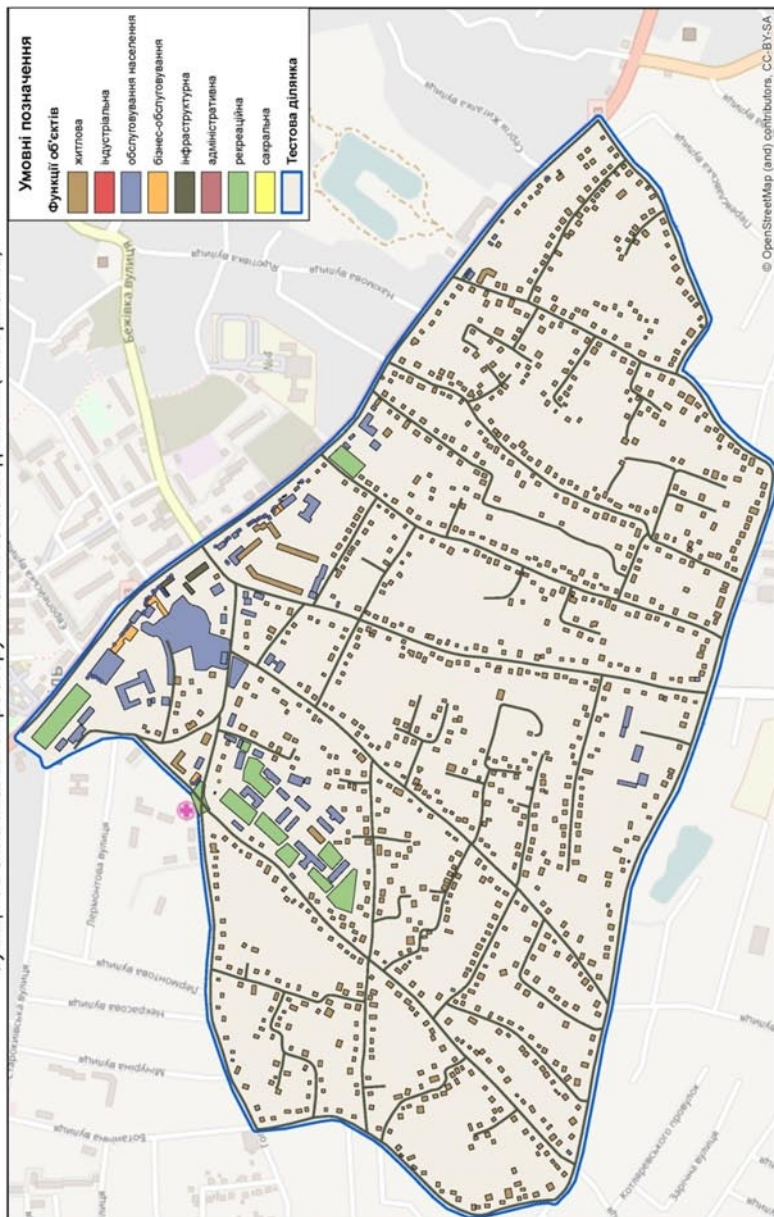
Умовні позначення
Функції об'єктів
житлова
індустріальна
обслуговування населення
бізнес-обслуговування
інфраструктура
адміністративна
рекреаційна
сакральна
Тестова ділянка

Бежівка вулиця
Лермонтова вулиця
Некрасова вулиця
Ботанічна вулиця
Котляревського провулок
Заручна вулиця
Сергія Жигалка вулиця
Нахімова вулиця
© OpenStreetMap (and) contributors, CC-BY-SA